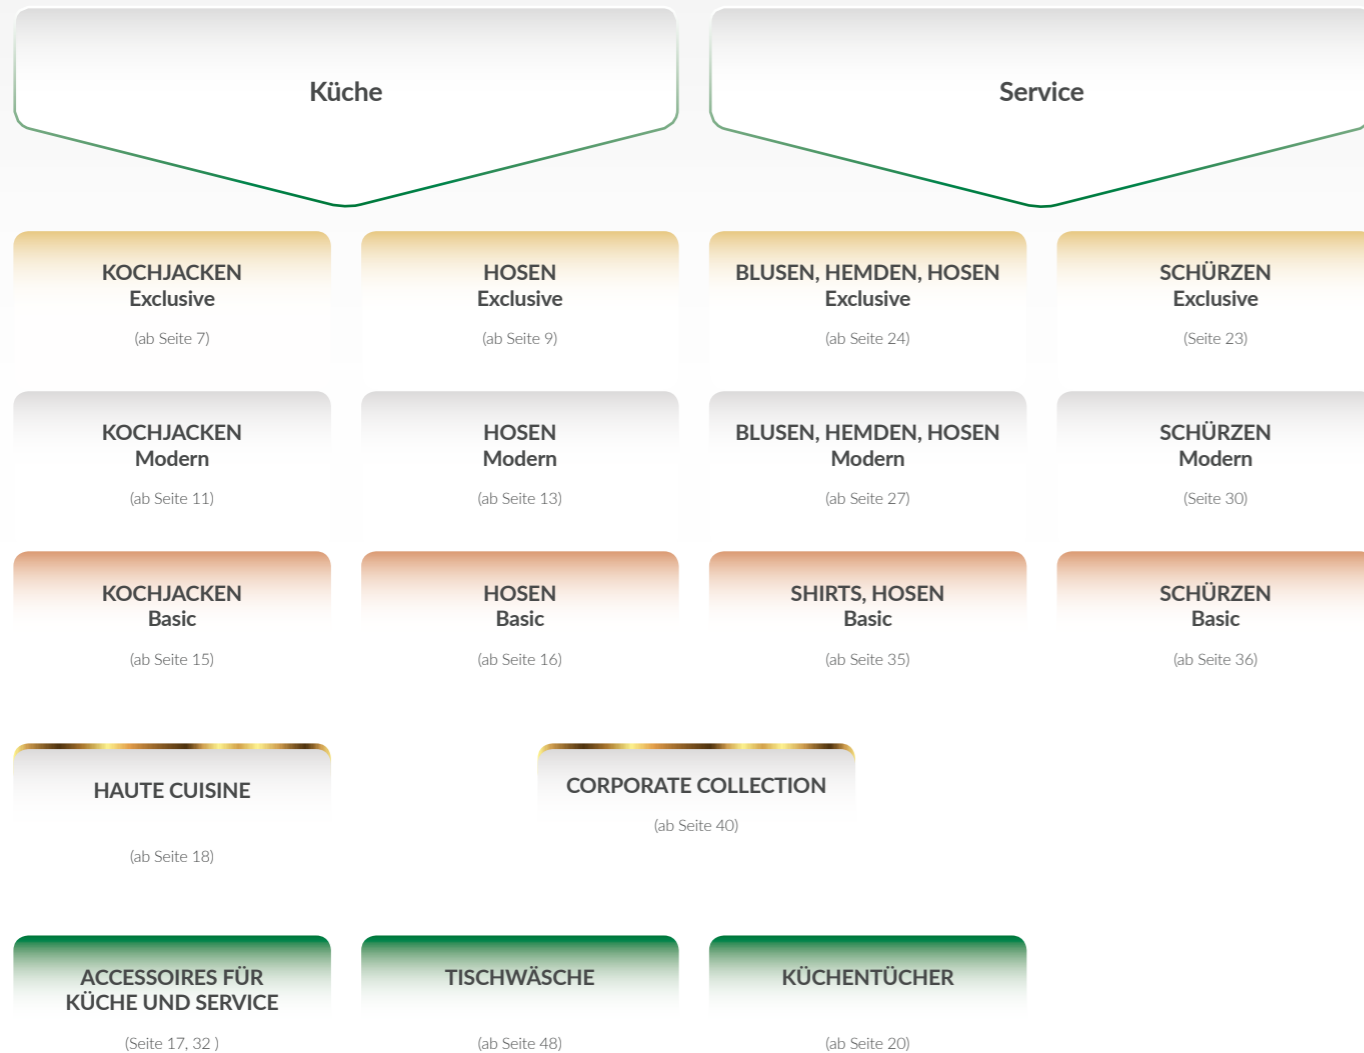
Küche

Service

KOCHJACKEN
Exclusive
(ab Seite 7)

HOSEN
Exclusive
(ab Seite 9)

BLUSEN, HEMDEN, HOSEN
Exclusive
(ab Seite 24)

SCHÜRZEN
Exclusive
(Seite 23)

KOCHJACKEN
Modern
(ab Seite 11)

HOSEN
Modern
(ab Seite 13)

BLUSEN, HEMDEN, HOSEN
Modern
(ab Seite 27)

SCHÜRZEN
Modern
(Seite 30)

KOCHJACKEN
Basic
(ab Seite 15)

HOSEN
Basic
(ab Seite 16)

SHIRTS, HOSEN
Basic
(ab Seite 35)

SCHÜRZEN
Basic
(ab Seite 36)

HAUTE CUISINE
(ab Seite 18)

CORPORATE COLLECTION
(ab Seite 40)

ACCESSOIRES FÜR KÜCHE UND SERVICE
(Seite 17, 32 )

TISCHWÄSCHE
(ab Seite 48)

KÜCHENTÜCHER
(ab Seite 20)